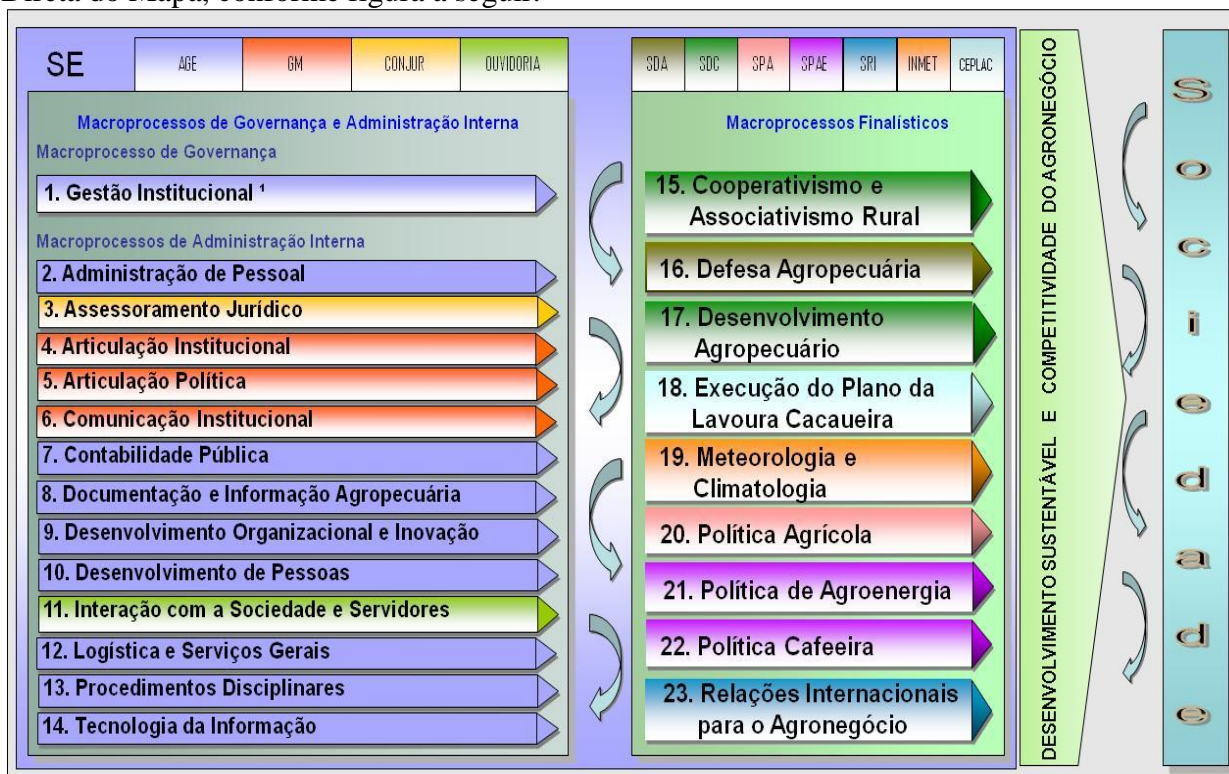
Direta do Mapa, conforme figura a seguir:

SE

| AGE | GM | CONJUR | OUVIDORIA |
|---|---|---|---|

Macroprocessos de Governança e Administração Interna

Macroprocesso de Governança

1. Gestão Institucional ¹

Macroprocessos de Administração Interna

2. Administração de Pessoal

3. Assessoramento Jurídico

4. Articulação Institucional

5. Articulação Política

6. Comunicação Institucional

7. Contabilidade Pública

8. Documentação e Informação Agropecuária

9. Desenvolvimento Organizacional e Inovação

10. Desenvolvimento de Pessoas

11. Interação com a Sociedade e Servidores

12. Logística e Serviços Gerais

13. Procedimentos Disciplinares

14. Tecnologia da Informação

| SDA | SDC | SPA | SPAE | SRI | INMET | CEPLAC |
|---|---|---|---|---|---|---|

Macroprocessos Finalísticos

15. Cooperativismo e Associativismo Rural

16. Defesa Agropecuária

17. Desenvolvimento Agropecuário

18. Execução do Plano da Lavoura Cacaueira

19. Meteorologia e Climatologia

20. Política Agrícola

21. Política de Agroenergia

22. Política Cafeeira

23. Relações Internacionais para o Agronegócio

DESENVOLVIMENTO SUSTENTÁVEL E COMPETITIVIDADE DO AGRONEGÓCIO

Sociedade